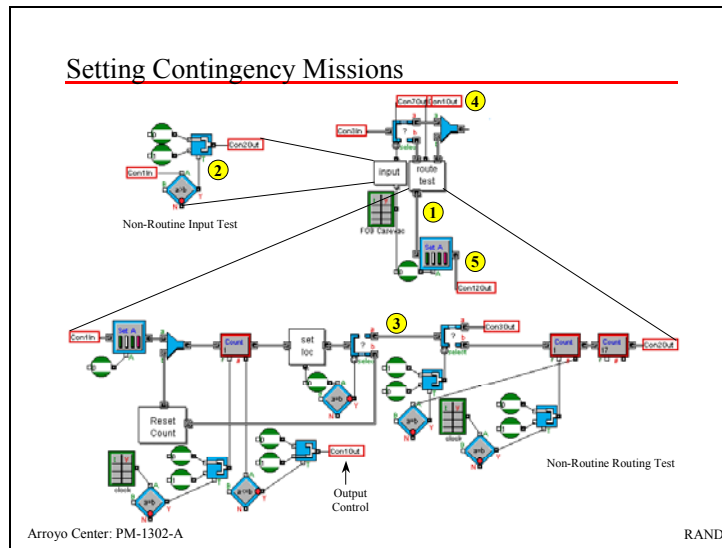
Setting Contingency Missions

Con7Out Con10Out 4

Con3In

Con20Out

2

Con1In

a>b

input

route test

1

Non-Routine Input Test

FO9 Care-ac

Set A

5

Con12Out

3

Con1In

Set A

Count

set loc

Con3Out

Count

Count

Con20Out

a>b

Reset Count

clock

Con10Out

a>b

clock

a>b

Non-Routine Routing Test

Output Control

Arroyo Center: PM-1302-A

RAND